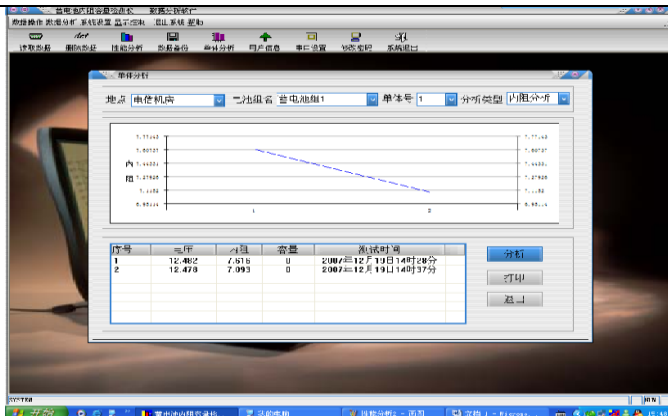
蓄电池内阻容量测试仪　　　数据分析软件
数据操作 数据分析 系统设置 窗口控制 退出系统 帮助
读取数据　删除数据　性能分析　数据备份　单体分析　用户信息　串口设置　视窗排列　系统退出

单体分析
地点 电信机房　电池组名 蓄电池组1　单体号 1　分析类型 内阻分析

1.7764E
1.5672E
内 1.4422E
阻 1.2792E
1.1152
0.9514

1　2

1.7764E
1.5672E
1.4422E
1.2792E
1.1152
0.95..4

| 序号 | 电压 | 内阻 | 容量 | 测试时间 |
|---|---|---|---|---|
| 1 | 12.482 | 7.616 | 0 | 2007年12月19日14时28分 |
| 2 | 12.478 | 7.093 | 0 | 2007年12月19日14时37分 |

分析
打印
退出

SYSTEM
开始　蓄电池内阻容量检...　分析数据　单体分析 - 画图　文档 1 - Microso...